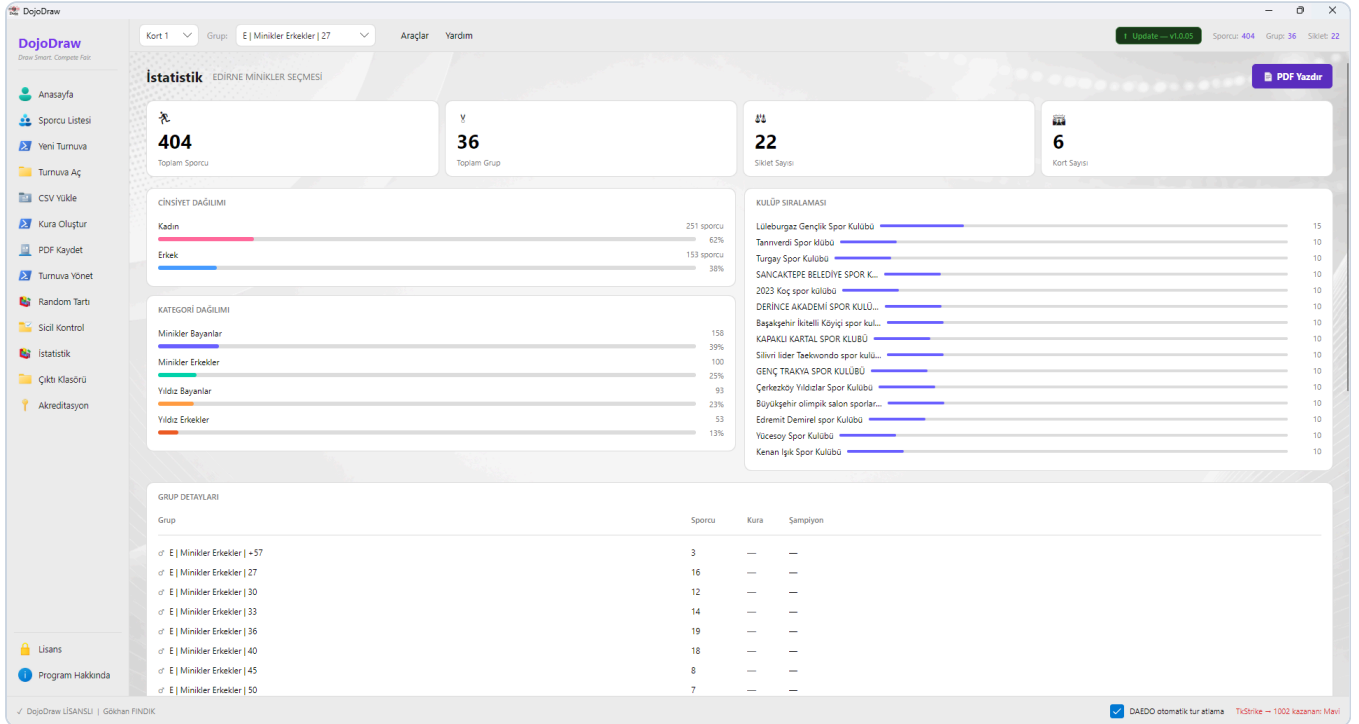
DojoDraw

DojoDraw
Draw Smart. Compete Fair

Anasayfa
Sporcu Listesi
Yeni Turnuva
Turnuva Aç
CSV Yükle
Kura Oluştur
PDF Kaydet
Turnuva Yönet
Random Tartı
Sicil Kontrol
İstatistik
Çıktı Klasörü
Akreditasyon

Lisans
Program Hakkında

Kort 1 Grup: E | Minikler Erkekler | 27 Araçlar Yardım

Update — v1.0.05 Sporcu: 404 Grup: 36 Siklet: 22

İstatistik EDİRNE MİNİKLER SEÇMESİ

PDF Yazdır

404
Toplam Sporcu

36
Toplam Grup

22
Siklet Sayısı

6
Kort Sayısı

CİNSİYET DAĞILIMI
Kadın 251 sporcu 62%
Erkek 153 sporcu 38%

KATEGORİ DAĞILIMI
Minikler Bayanlar 158 39%
Minikler Erkekler 100 25%
Yıldız Bayanlar 93 23%
Yıldız Erkekler 53 13%

KULÜP SIRALAMASI
| | |
|---|---|
| Lüleburgaz Gençlik Spor Kulübü | 15 |
| Tanrıverdi Spor klübü | 10 |
| Turgay Spor Kulübü | 10 |
| SANCAKTEPE BELEDİYE SPOR K... | 10 |
| 2023 Koç spor kulübü | 10 |
| DERİNCE AKADEMİ SPOR KULÜ... | 10 |
| Başakşehir İkitelli Köyiçi spor kul... | 10 |
| KAPAKLI KARTAL SPOR KLUBÜ | 10 |
| Silivri lider Taekwondo spor kulü... | 10 |
| GENÇ TRAKYA SPOR KULÜBÜ | 10 |
| Çerkezköy Yıldızlar Spor Kulübü | 10 |
| Büyükşehir olimpik salon sporlar... | 10 |
| Edremit Demirel spor Kulübü | 10 |
| Yücesoy Spor Kulübü | 10 |
| Kenan Işık Spor Kulübü | 10 |

GRUP DETAYLARI
| Grup | Sporcu | Kura | Şampiyon |
|---|---|---|---|
| ♂ E \| Minikler Erkekler \| +57 | 3 | — | — |
| ♂ E \| Minikler Erkekler \| 27 | 16 | — | — |
| ♂ E \| Minikler Erkekler \| 30 | 12 | — | — |
| ♂ E \| Minikler Erkekler \| 33 | 14 | — | — |
| ♂ E \| Minikler Erkekler \| 36 | 19 | — | — |
| ♂ E \| Minikler Erkekler \| 40 | 18 | — | — |
| ♂ E \| Minikler Erkekler \| 45 | 8 | — | — |
| ♂ E \| Minikler Erkekler \| 50 | 7 | — | — |

✓ DojoDraw LİSANSLI | Gökhan FINDIK

DAEDO otomatik tur atlama TkStrike → 1002 kazananı Mavi